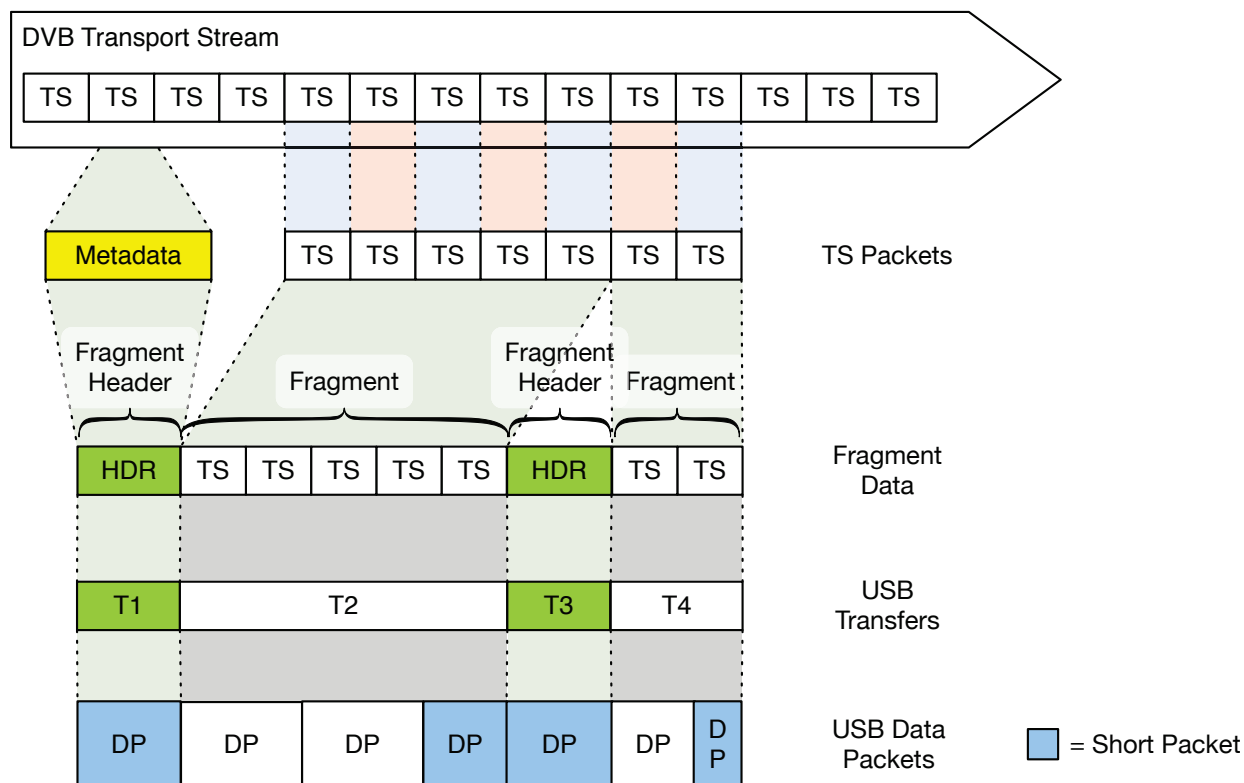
DVB Transport Stream

| TS | TS | TS | TS | TS | TS | TS | TS | TS | TS | TS | TS | TS | TS |
|---|---|---|---|---|---|---|---|---|---|---|---|---|---|

Metadata

| TS | TS | TS | TS | TS | TS | TS |
|---|---|---|---|---|---|---|

TS Packets

Fragment Header

Fragment

Fragment Header

Fragment

| HDR | TS | TS | TS | TS | TS | HDR | TS | TS |
|---|---|---|---|---|---|---|---|---|

Fragment Data

| T1 | T2 | T3 | T4 |
|---|---|---|---|

USB Transfers

| DP | DP | DP | DP | DP | DP | DP |
|---|---|---|---|---|---|---|

USB Data Packets

= Short Packet